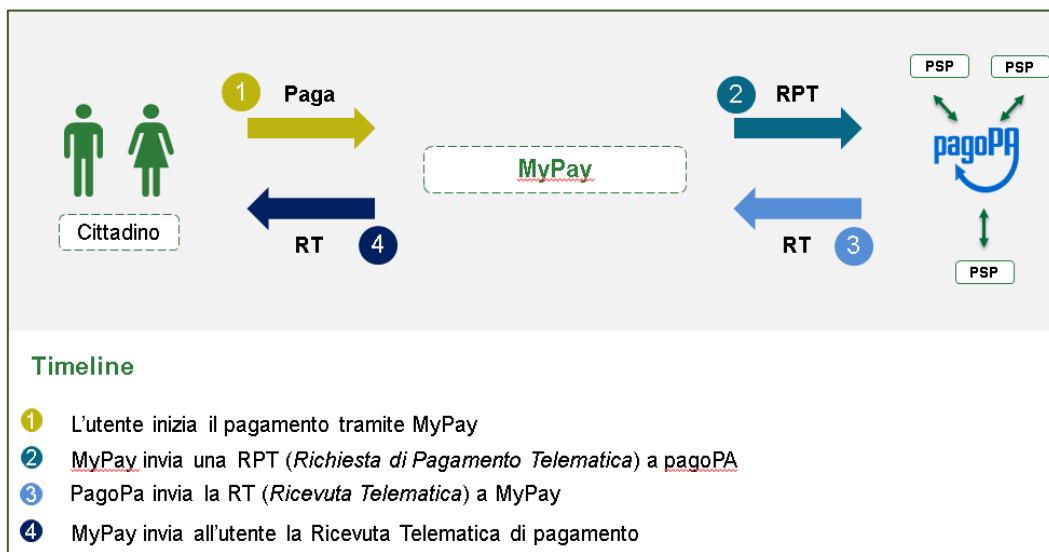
1 Paga

2 RPT

PSP PSP

pagoPA

PSP

MyPay

Cittadino

RT 4

RT 3

Timeline

1 L'utente inizia il pagamento tramite MyPay

2 MyPay invia una RPT (*Richiesta di Pagamento Telematica*) a pagoPA

3 PagoPa invia la RT (*Ricevuta Telematica*) a MyPay

4 MyPay invia all'utente la Ricevuta Telematica di pagamento